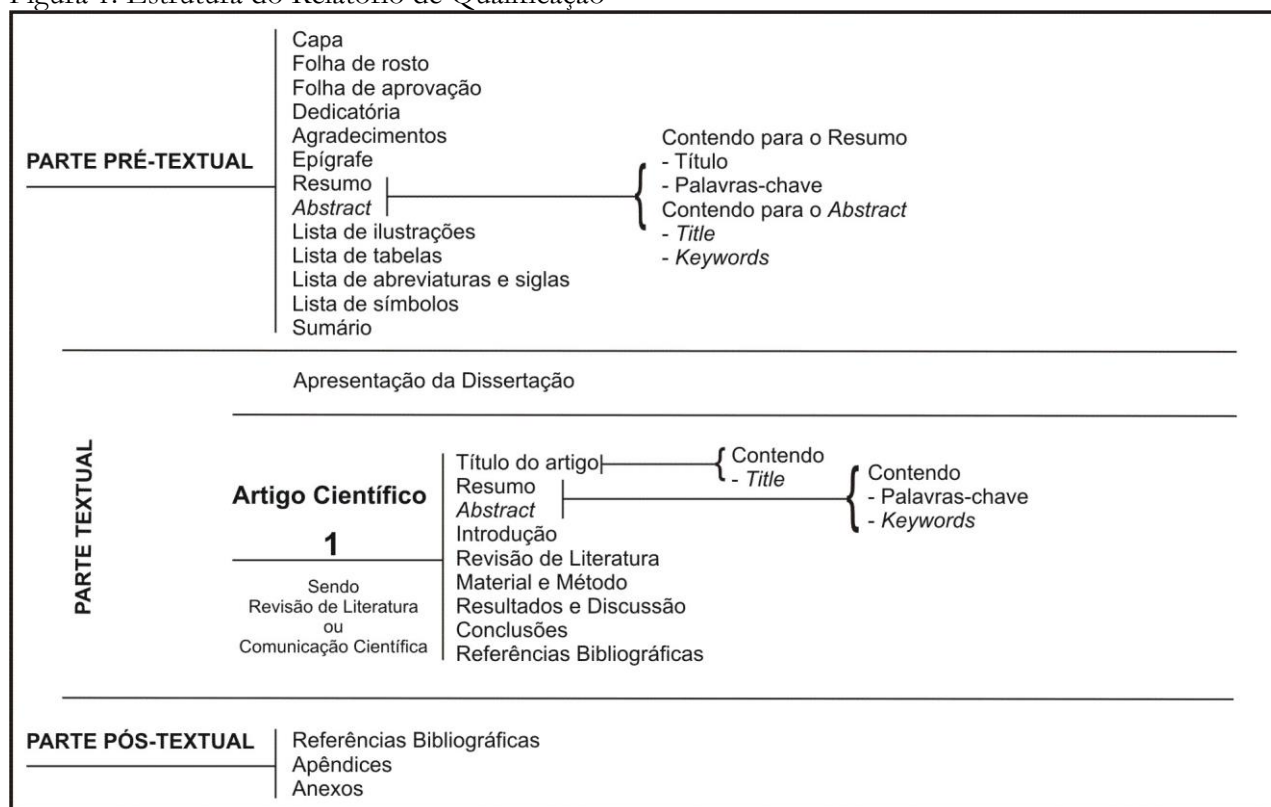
Figura 1: Estrutura do Relatório de Qualificação

PARTE PRÉ-TEXTUAL

Capa
Folha de rosto
Folha de aprovação
Dedicatória
Agradecimentos
Epígrafe
Resumo
*Abstract*
Lista de ilustrações
Lista de tabelas
Lista de abreviaturas e siglas
Lista de símbolos
Sumário

Contendo para o Resumo
- Título
- Palavras-chave
Contendo para o *Abstract*
- *Title*
- *Keywords*

PARTE TEXTUAL

Apresentação da Dissertação

Artigo Científico
1
Sendo
Revisão de Literatura
ou
Comunicação Científica

Título do artigo
Resumo
*Abstract*
Introdução
Revisão de Literatura
Material e Método
Resultados e Discussão
Conclusões
Referências Bibliográficas

Contendo
- *Title*

Contendo
- Palavras-chave
- *Keywords*

PARTE PÓS-TEXTUAL

Referências Bibliográficas
Apêndices
Anexos